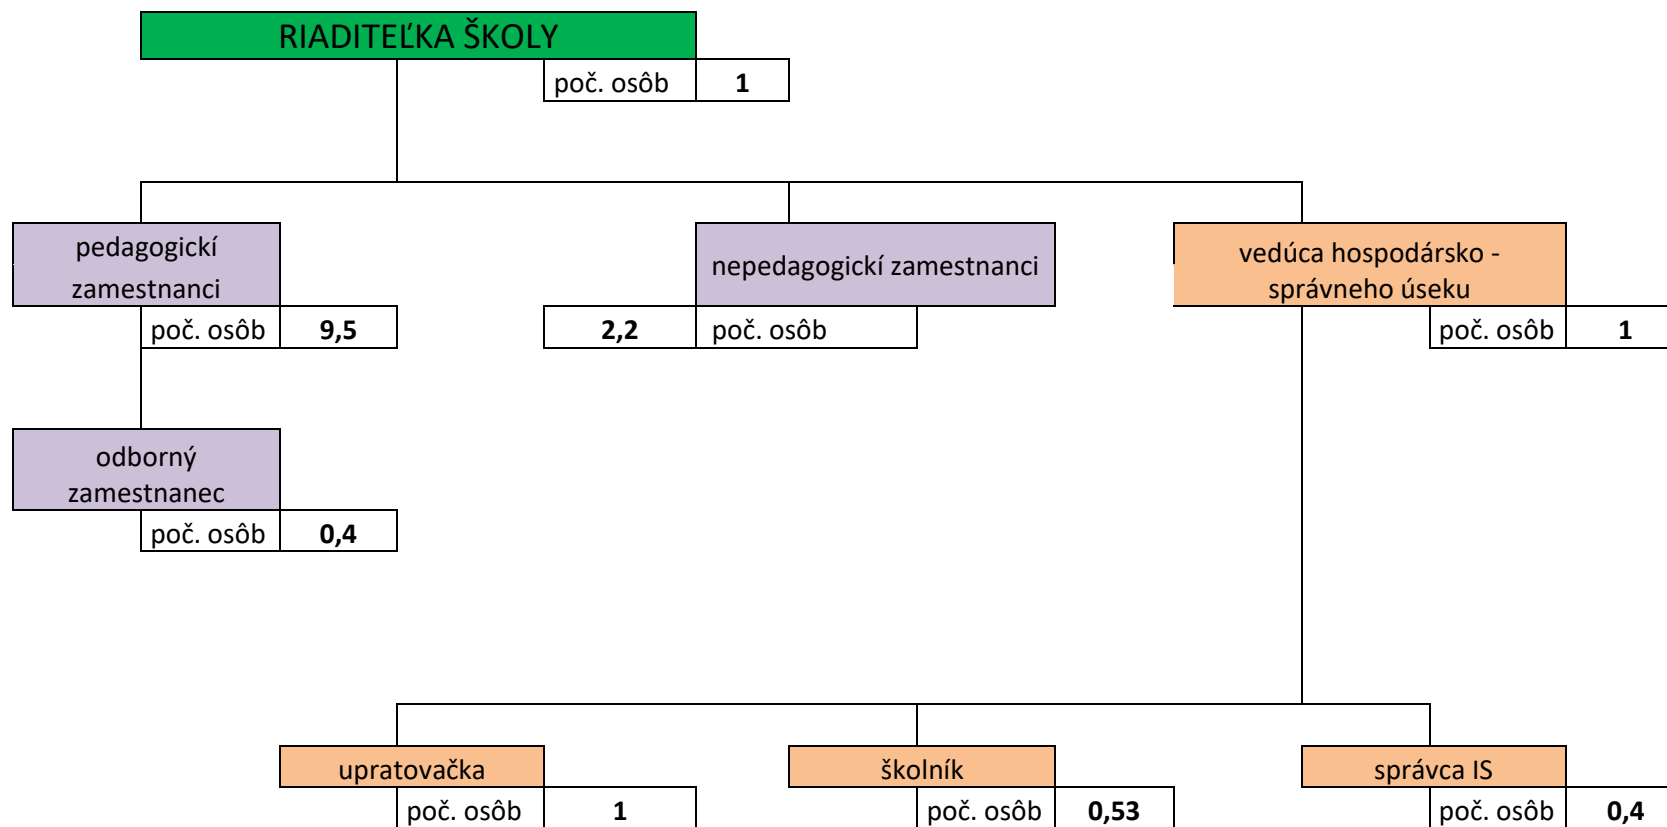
RIADITEĽKA ŠKOLY

poč. osôb 1

pedagogickí zamestnanci

poč. osôb 9,5

nepedagogickí zamestnanci

2,2 poč. osôb

vedúca hospodársko - správneho úseku

poč. osôb 1

odborný zamestnanec

poč. osôb 0,4

upratovačka

poč. osôb 1

školník

poč. osôb 0,53

správca IS

poč. osôb 0,4